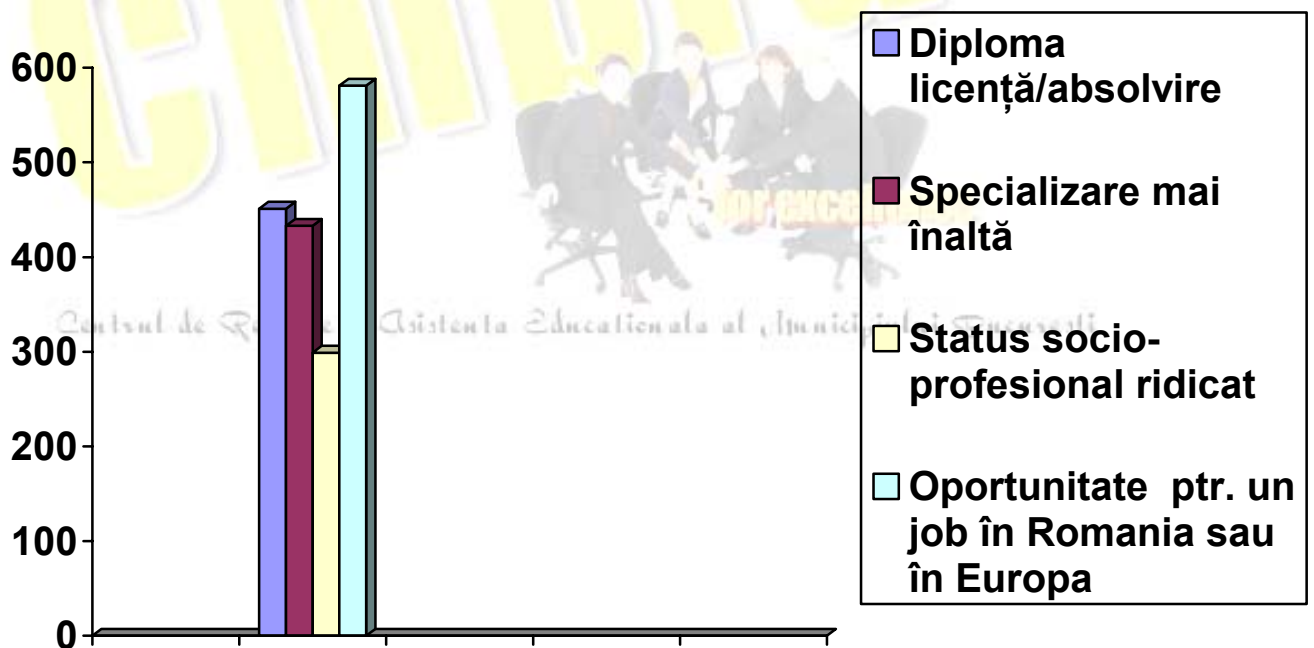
600
500
400
300
200
100
0

Diploma licență/absolvire
Specializare mai înaltă
Status socio-profesional ridicat
Oportunitate ptr. un job în Romania sau în Europa

Centrul de R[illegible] Asistenta Educationala al Municipiului Bucuresti
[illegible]excel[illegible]